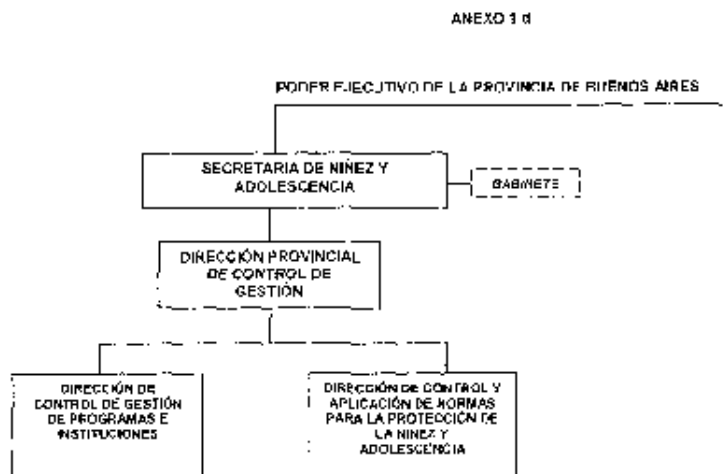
ANEXO 1 d

PODER EJECUTIVO DE LA PROVINCIA DE BUENOS AIRES

SECRETARIA DE NIÑEZ Y ADOLESCENCIA

GABINETE

DIRECCIÓN PROVINCIAL DE CONTROL DE GESTIÓN

DIRECCIÓN DE CONTROL DE GESTIÓN DE PROGRAMAS E INSTITUCIONES

DIRECCIÓN DE CONTROL Y APLICACIÓN DE NORMAS PARA LA PROTECCIÓN DE LA NIÑEZ Y ADOLESCENCIA